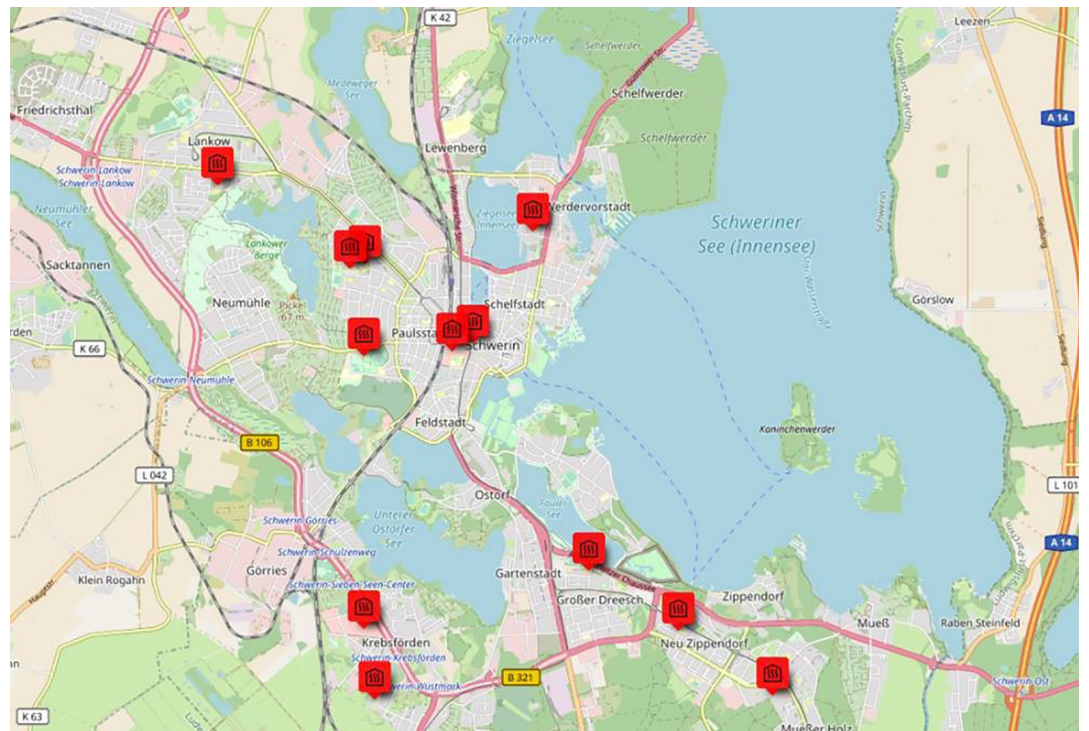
K 42
Leezen
Ziegelsee
Schelfwerder
Friedrichsthal
Medeweger See
Schelfwerder
A 14
Lankow
Lewenberg
Schelfwerder
Schwerin Lankow
Schwerin Lankow
Neumühler See
Ziegelsee (Innensee)
Werdervorstadt
Schweriner See (Innensee)
Lankower Berge
Sacktannen
Neumühle
Pickel 67 m
Schelfstadt
Görslow
rden
Paulsstadt
Schwerin
K 66
Schwerin-Neumühle
Feldstadt
Kaninchenwerder
B 106
L 042
L 101
Ostorf
Faules See
Schwerin Görries
Unterer Ostorfer See
Schwerin Schulzenweg
A 14
Görries
Gartenstadt
Zippendorf
Klein Rogahn
Schwerin-Sieben-Seen-Center
Großer Dreesch
Krebsförden
Mueß
Raben Steinfeld
Schwerin-Krebsförden
Neu Zippendorf
B 321
Schwerin-Wüstmark
Schwerin-Ost
K 63
Mueßer Holz